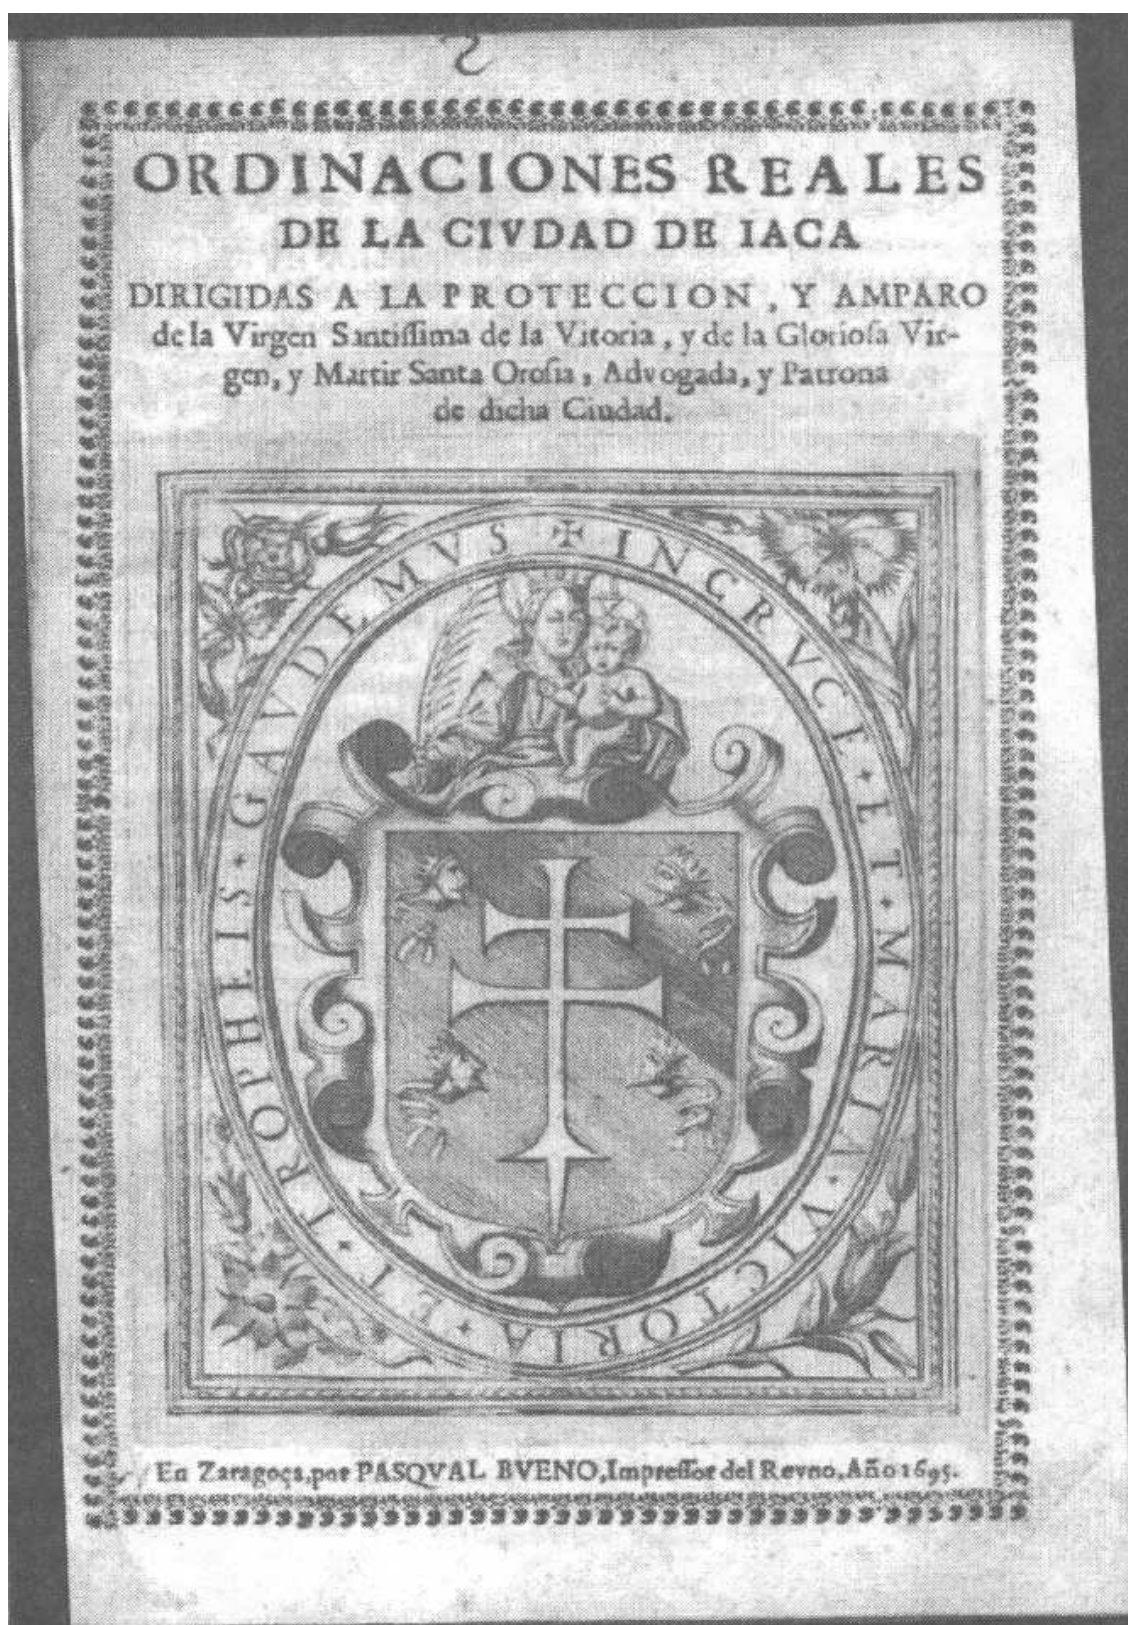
2

ORDINACIONES REALES
DE LA CIVDAD DE IACA

DIRIGIDAS A LA PROTECCION, Y AMPARO de la Virgen Santissima de la Vitoria, y de la Gloriosa Virgen, y Martir Santa Orosia, Advogada, y Patrona de dicha Ciudad.

GAVDEMVS + IN CRVCE ET MARTI VICTORIA ET TROPHEIS

En Zaragoça, por PASQVAL BVENO, Impressor del Reyno, Año 1695.